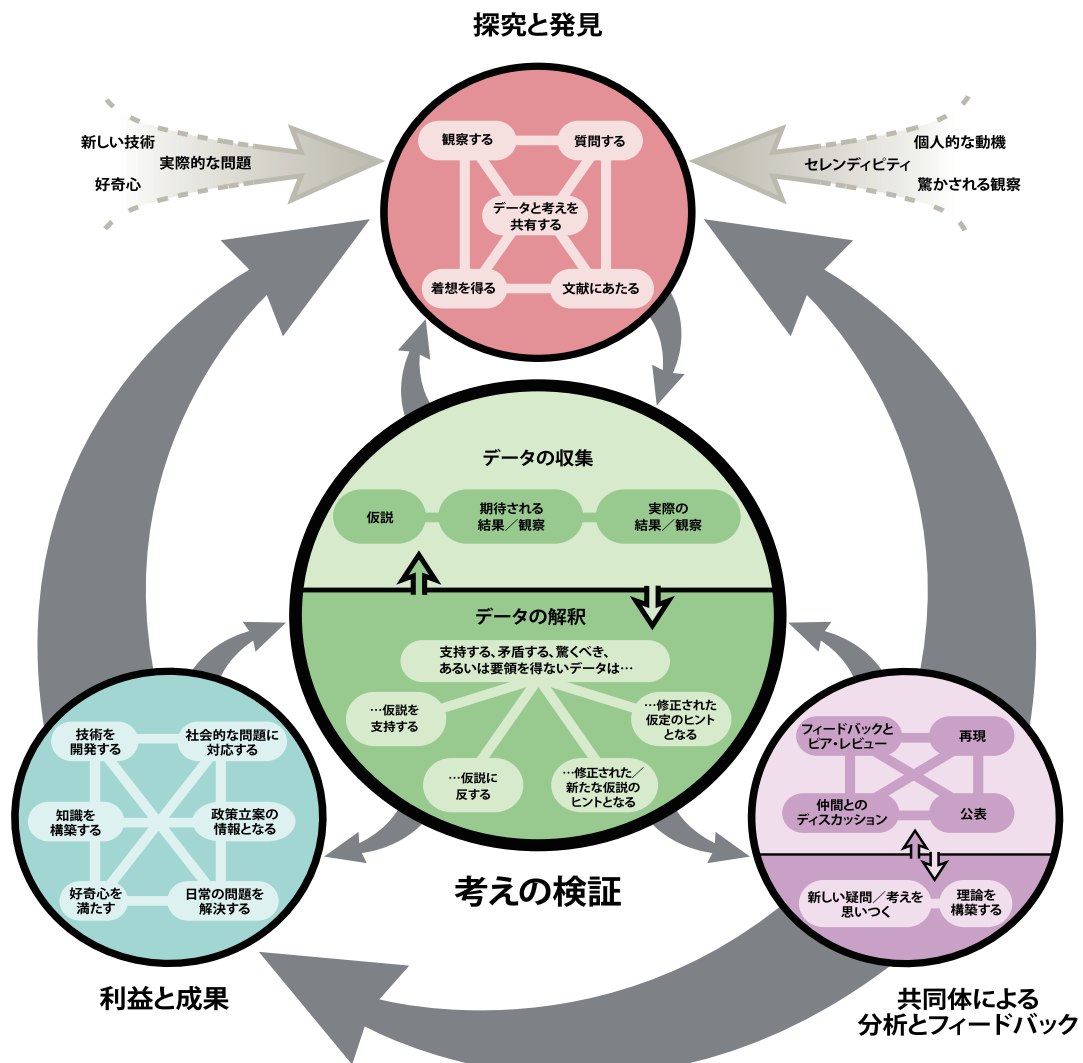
探究と発見

新しい技術
実際的な問題
好奇心

個人的な動機
セレンディピティ
驚かされる観察

観察する
質問する
データと考えを共有する
着想を得る
文献にあたる

データの収集

仮説
期待される結果／観察
実際の結果／観察

データの解釈

支持する、矛盾する、驚くべき、あるいは要領を得ないデータは…
…仮説を支持する
…修正された仮定のヒントとなる
…仮説に反する
…修正された／新たな仮説のヒントとなる

考えの検証

技術を開発する
社会的な問題に対応する
知識を構築する
政策立案の情報となる
好奇心を満たす
日常の問題を解決する

利益と成果

フィードバックとピア・レビュー
再現
仲間とのディスカッション
公表
新しい疑問／考えを思いつく
理論を構築する

共同体による分析とフィードバック